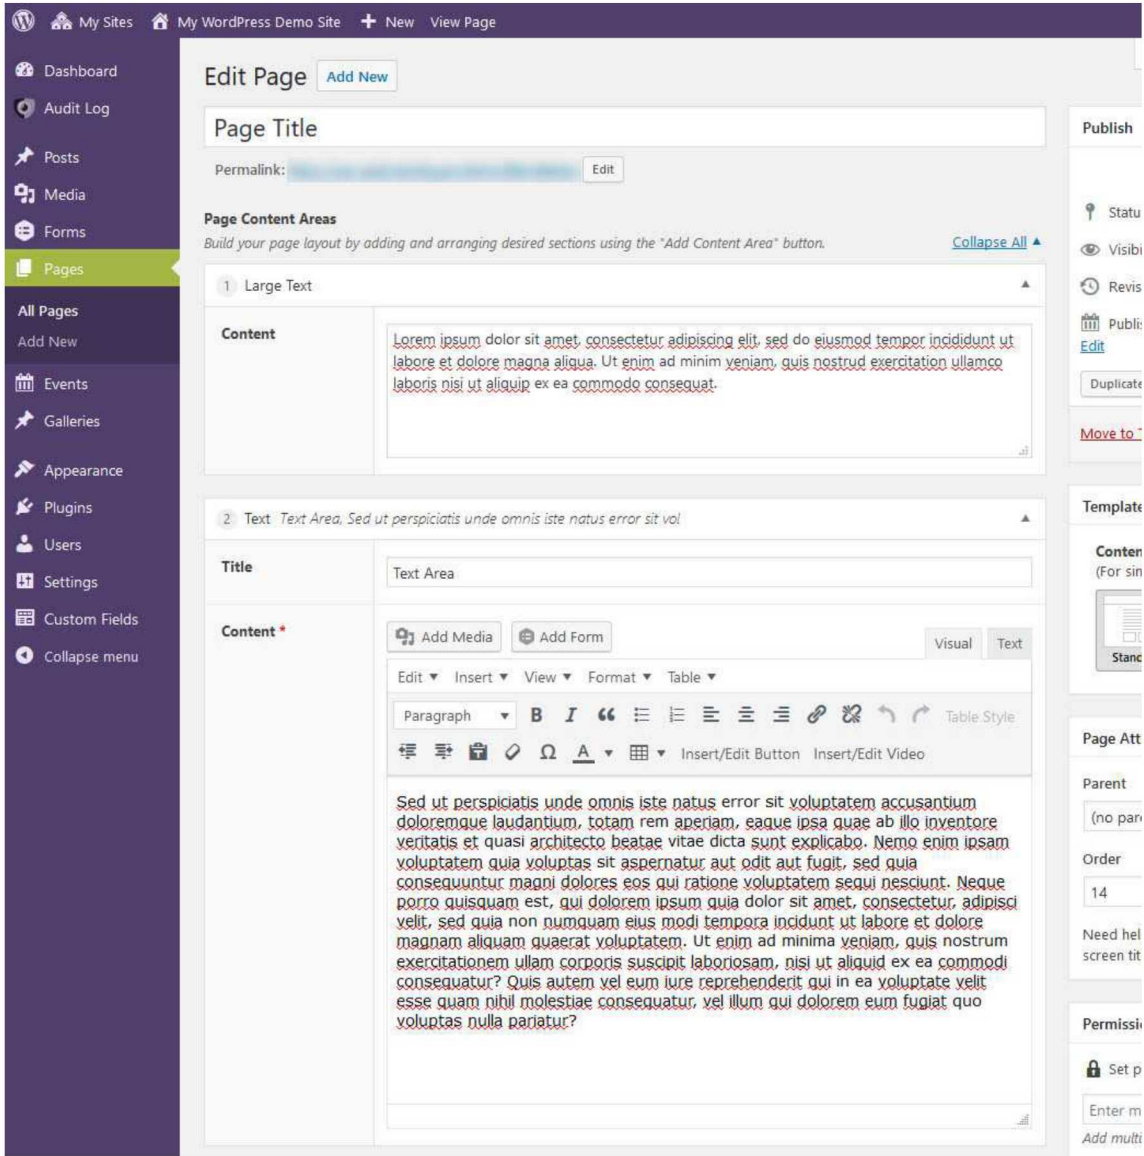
My Sites  My WordPress Demo Site  + New  View Page

Dashboard
Audit Log
Posts
Media
Forms
Pages
All Pages
Add New
Events
Galleries
Appearance
Plugins
Users
Settings
Custom Fields
Collapse menu

Edit Page  Add New

Page Title

Permalink: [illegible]  Edit

Page Content Areas
Build your page layout by adding and arranging desired sections using the "Add Content Area" button.  Collapse All ▲

1  Large Text

Content

Lorem ipsum dolor sit amet, consectetur adipiscing elit, sed do eiusmod tempor incididunt ut labore et dolore magna aliqua. Ut enim ad minim veniam, quis nostrud exercitation ullamco laboris nisi ut aliquip ex ea commodo consequat.

2  Text  Text Area, Sed ut perspiciatis unde omnis iste natus error sit vol

Title

Text Area

Content *

Add Media  Add Form  Visual  Text

Edit ▾  Insert ▾  View ▾  Format ▾  Table ▾

Paragraph  Table Style

Insert/Edit Button  Insert/Edit Video

Sed ut perspiciatis unde omnis iste natus error sit voluptatem accusantium doloremque laudantium, totam rem aperiam, eaque ipsa quae ab illo inventore veritatis et quasi architecto beatae vitae dicta sunt explicabo. Nemo enim ipsam voluptatem quia voluptas sit aspernatur aut odit aut fugit, sed quia consequuntur magni dolores eos qui ratione voluptatem sequi nesciunt. Neque porro quisquam est, qui dolorem ipsum quia dolor sit amet, consectetur, adipisci velit, sed quia non numquam eius modi tempora incidunt ut labore et dolore magnam aliquam quaerat voluptatem. Ut enim ad minima veniam, quis nostrum exercitationem ullam corporis suscipit laboriosam, nisi ut aliquid ex ea commodi consequatur? Quis autem vel eum iure reprehenderit qui in ea voluptate velit esse quam nihil molestiae consequatur, vel illum qui dolorem eum fugiat quo voluptas nulla pariatur?

Publish
Statu
Visibi
Revis
Publi
Edit
Duplicate
Move to

Template
Conten
(For sin
Stand

Page Att
Parent
(no par
Order
14
Need hel
screen tit

Permissi
Set p
Enter m
Add multi